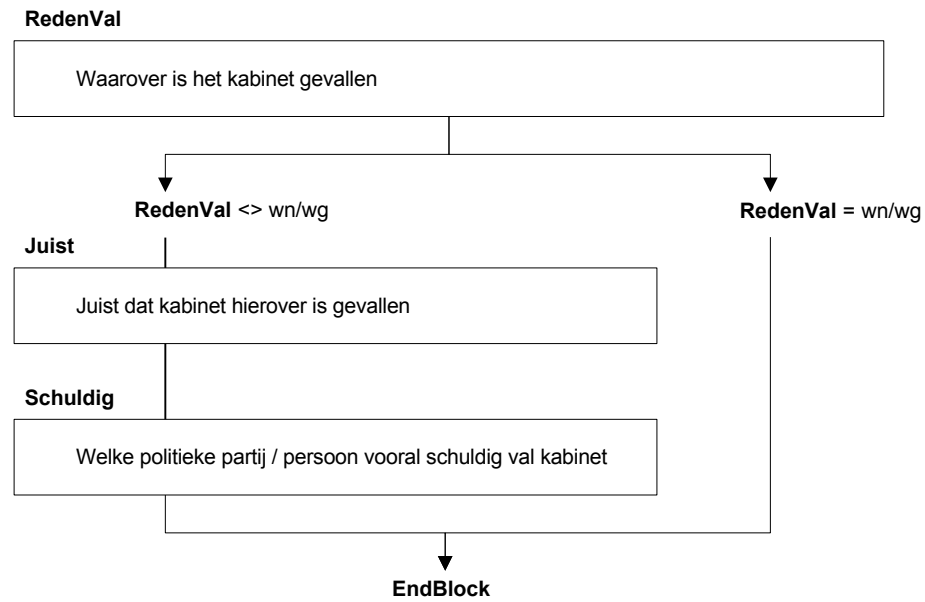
**RedenVal**

Waarover is het kabinet gevallen

**RedenVal** <> wn/wg

**RedenVal** = wn/wg

**Juist**

Juist dat kabinet hierover is gevallen

**Schuldig**

Welke politieke partij / persoon vooral schuldig val kabinet

**EndBlock**